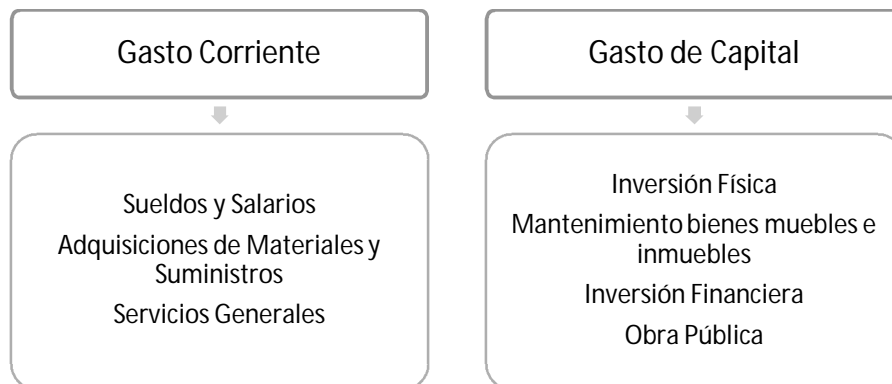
Gasto Corriente

Sueldos y Salarios
Adquisiciones de Materiales y Suministros
Servicios Generales

Gasto de Capital

Inversión Física
Mantenimiento bienes muebles e inmuebles
Inversión Financiera
Obra Pública